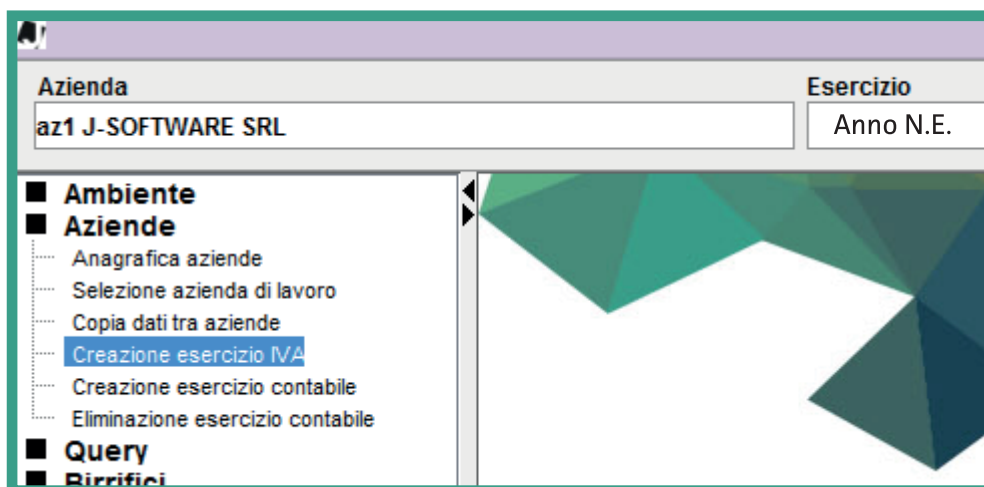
Azienda
az1 J-SOFTWARE SRL

Esercizio
Anno N.E.

Ambiente
Aziende
Anagrafica aziende
Selezione azienda di lavoro
Copia dati tra aziende
Creazione esercizio IVA
Creazione esercizio contabile
Eliminazione esercizio contabile
Query
Birrifici